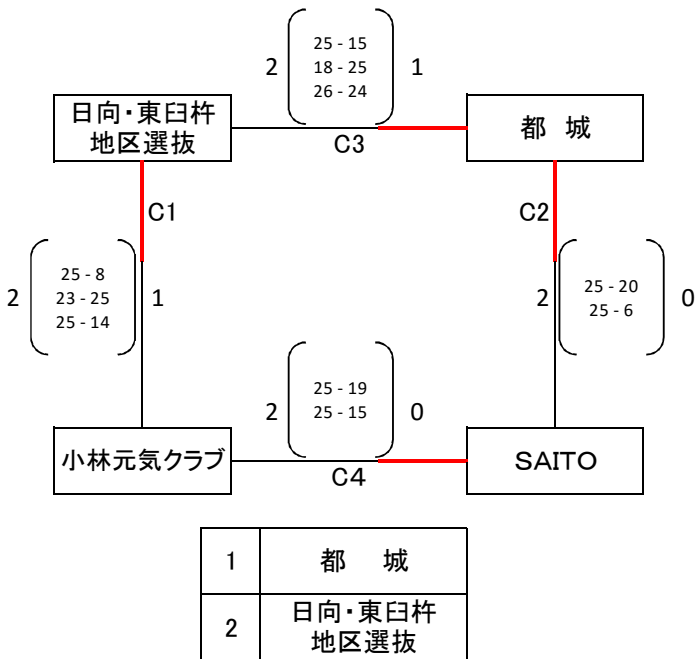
2
25 - 15
18 - 25
26 - 24
1

日向・東臼杵地区選抜

C3

都 城

C1

C2

2
25 - 8
23 - 25
25 - 14
1

2
25 - 20
25 - 6
0

2
25 - 19
25 - 15
0

小林元気クラブ

C4

SAITO

| 1 | 都 城 |
|---|---|
| 2 | 日向・東臼杵地区選抜 |